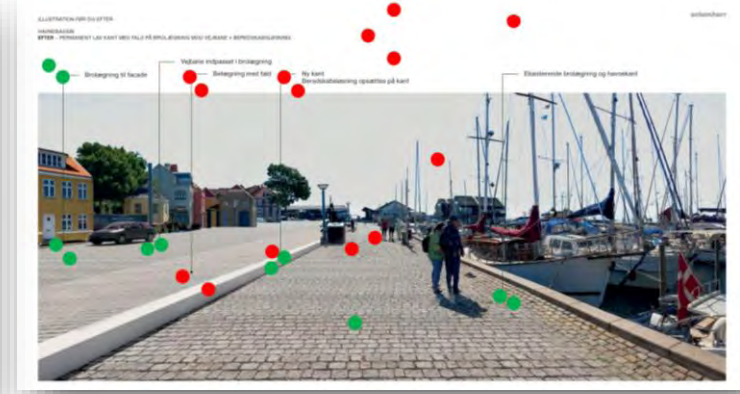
ILLUSTRATION FØR OG EFTER

HAVNEBASSIN
EFTER – PERMANENT LAV KANT MED FALD PÅ BROLÆGNING MOD VEJBANE + BEREDSKABSSIKRING

Brolægning til facade

Vejbane indpasset i brolægning

Belægning med fald

Ny kant
Beredskabssikring opsættes på kant

Eksisterende brolægning og havnekant

arkitekturhavn